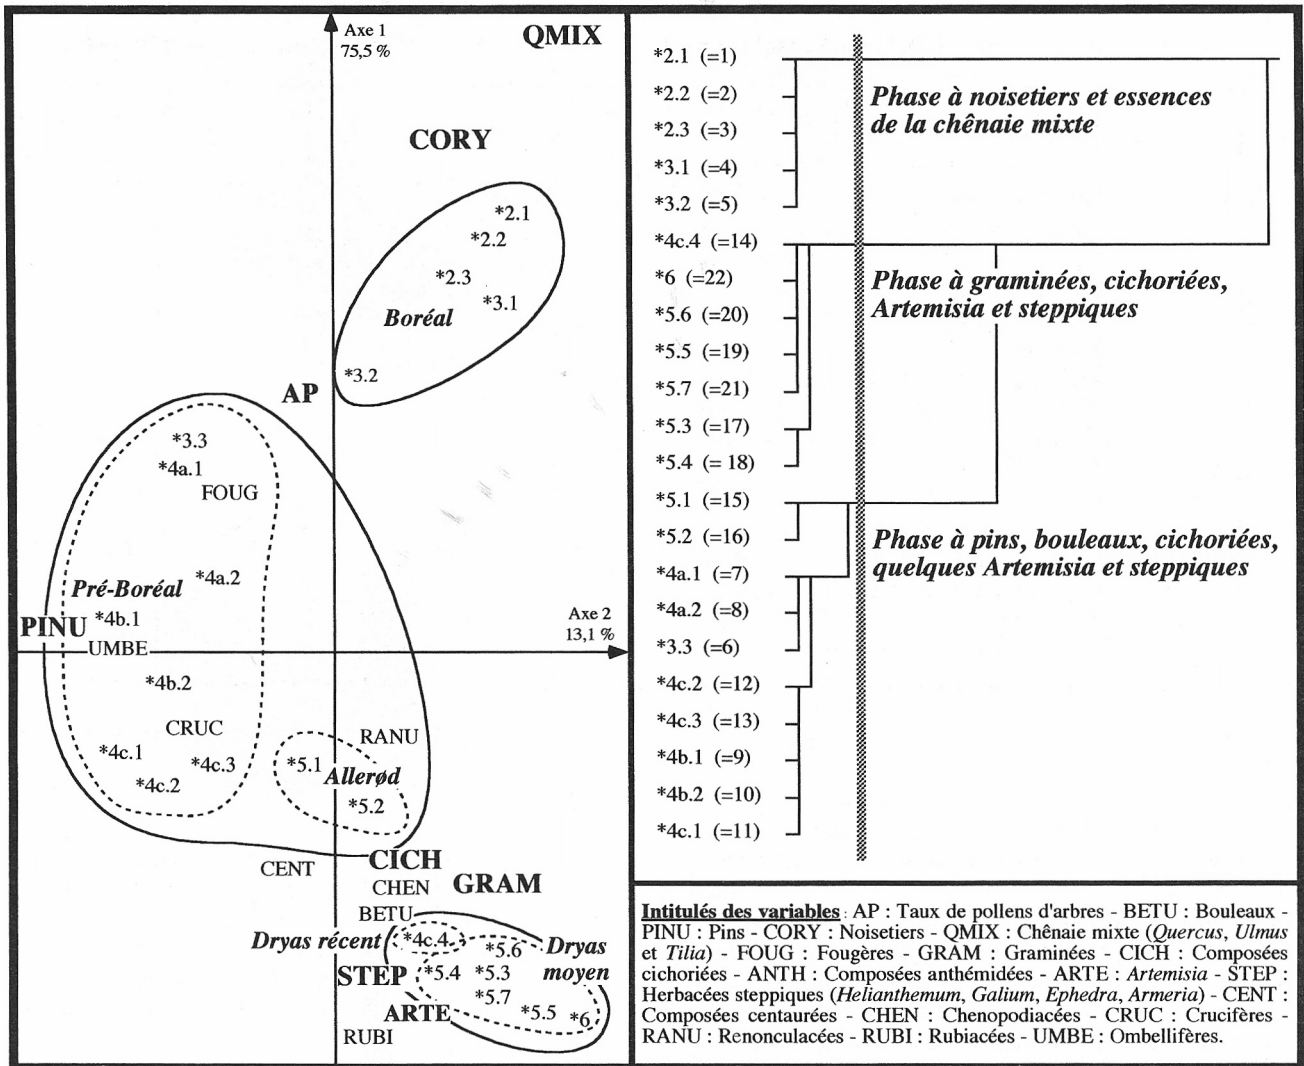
Axe 1
75,5 %

QMIX

CORY

*2.1
*2.2
*2.3
*3.1
Boréal
*3.2

AP

*3.3
*4a.1
FOUG

*4a.2
Pré-Boréal
*4b.1
PINU
UMBE

Axe 2
13,1 %

*4b.2
CRUC
*4c.1
*4c.3
*4c.2

RANU
*5.1
Allerød
*5.2

CENT
CICH
CHEN
GRAM
BETU
Dryas récent
*4c.4
*5.6
Dryas moyen
STEP
*5.4
*5.3
*5.7
ARTE
*5.5
*6
RUBI

*2.1 (=1)
*2.2 (=2)
*2.3 (=3)
*3.1 (=4)
*3.2 (=5)
*4c.4 (=14)
*6 (=22)
*5.6 (=20)
*5.5 (=19)
*5.7 (=21)
*5.3 (=17)
*5.4 (= 18)
*5.1 (=15)
*5.2 (=16)
*4a.1 (=7)
*4a.2 (=8)
*3.3 (=6)
*4c.2 (=12)
*4c.3 (=13)
*4b.1 (=9)
*4b.2 (=10)
*4c.1 (=11)

Phase à noisetiers et essences de la chênaie mixte

Phase à graminées, cichoriées, Artemisia et steppiques

Phase à pins, bouleaux, cichoriées, quelques Artemisia et steppiques

Intitulés des variables : AP : Taux de pollens d'arbres - BETU : Bouleaux - PINU : Pins - CORY : Noisetiers - QMIX : Chênaie mixte (Quercus, Ulmus et Tilia) - FOUG : Fougères - GRAM : Graminées - CICH : Composées cichoriées - ANTH : Composées anthémidées - ARTE : Artemisia - STEP : Herbacées steppiques (Helianthemum, Galium, Ephedra, Armeria) - CENT : Composées centaurées - CHEN : Chenopodiacées - CRUC : Crucifères - RANU : Renonculacées - RUBI : Rubiacées - UMBE : Ombellifères.